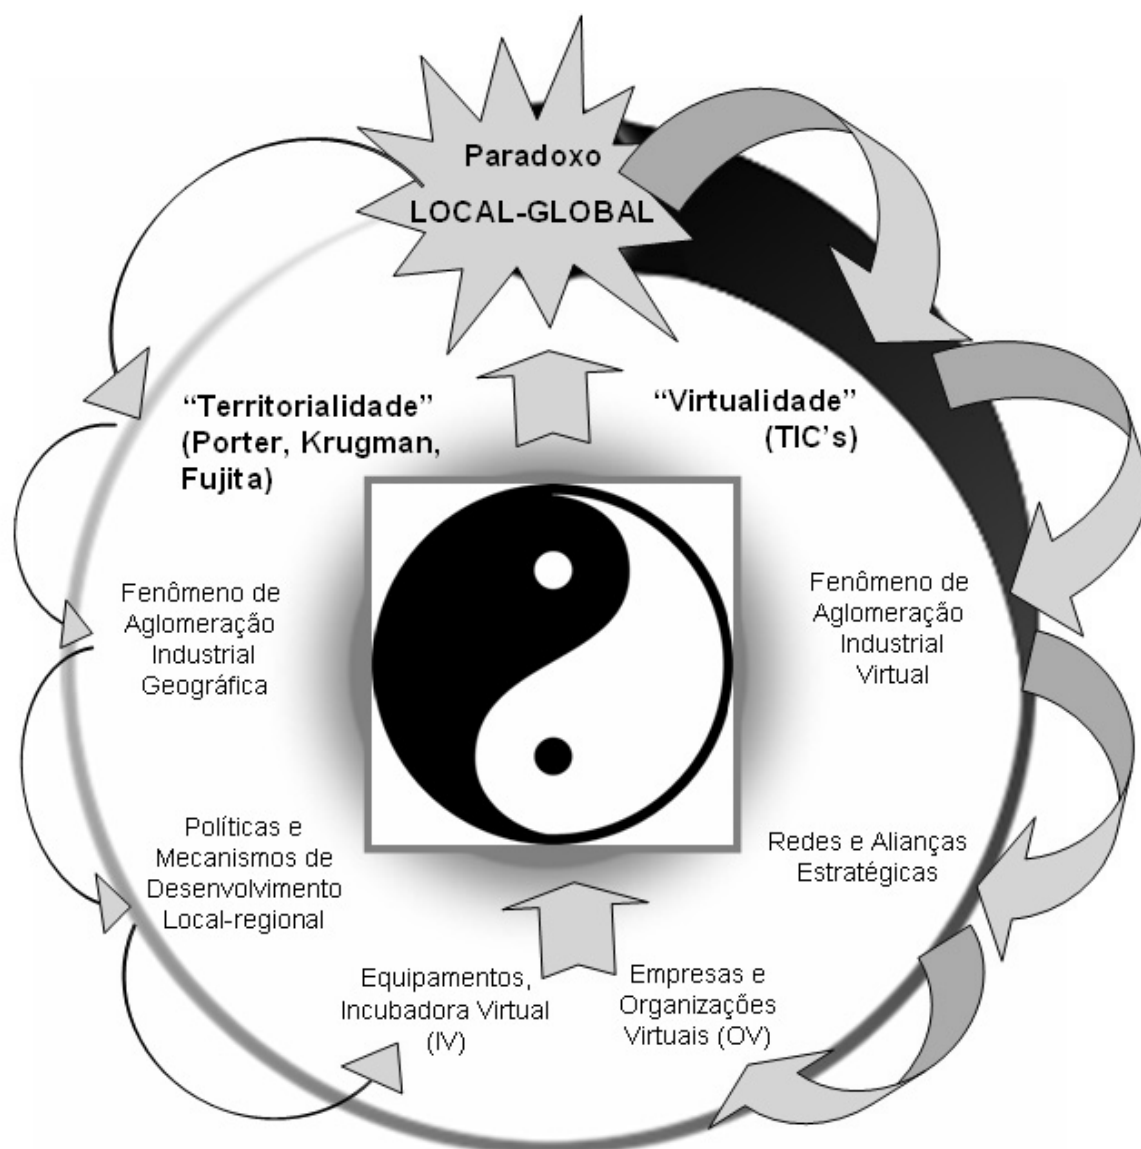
Paradoxo
LOCAL-GLOBAL

"Territorialidade"
(Porter, Krugman, Fujita)

"Virtualidade"
(TIC's)

Fenômeno de Aglomeração Industrial Geográfica

Fenômeno de Aglomeração Industrial Virtual

Políticas e Mecanismos de Desenvolvimento Local-regional

Redes e Alianças Estratégicas

Equipamentos, Incubadora Virtual (IV)

Empresas e Organizações Virtuais (OV)